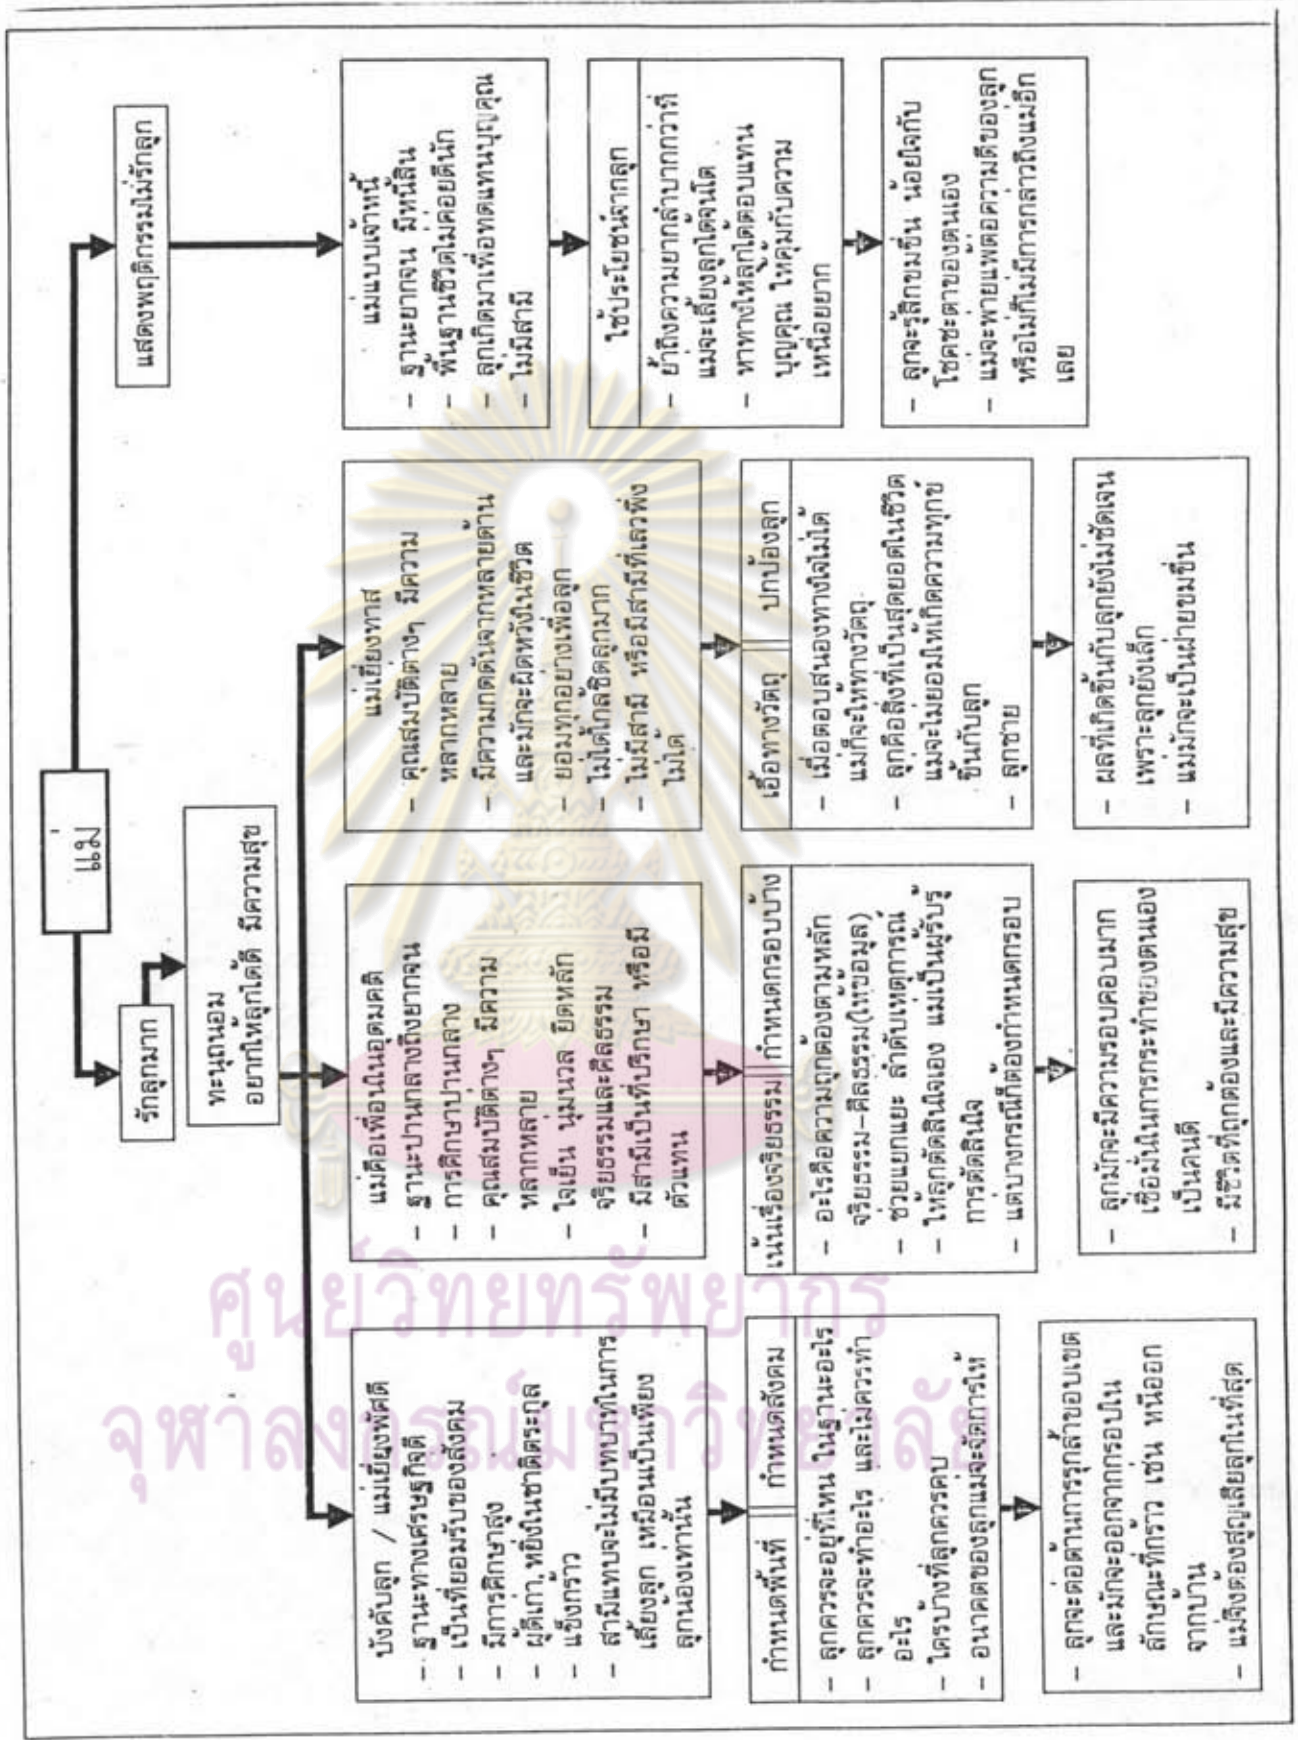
แม่

รักลูกมาก

ทะนุถนอม อยากให้ลูกได้ดี มีความสุข

แสดงพฤติกรรมไม่รักลูก

บังคับลูก / แม่เยี่ยงพัศดี
- ฐานะทางเศรษฐกิจดี
- เป็นที่ยอมรับของสังคม
- มีการศึกษาสูง
- ผู้ดีเก่า, หยิ่งในชาติตระกูล
- แข็งกร้าว
- สามีแทบจะไม่มีบทบาทในการเลี้ยงลูก เหมือนเป็นเพียงลูกน้องเท่านั้น

กำหนดพื้นที่ | กำหนดสังคม
- ลูกควรจะอยู่ที่ไหน ในฐานะอะไร
- ลูกควรจะทำอะไร และไม่ควรทำอะไร
- ใครบ้างที่ลูกควรคบ
- อนาคตของลูกแม่จะจัดการให้

- ลูกจะคอยต่อต้านการรุกล้ำขอบเขต และมักจะออกจากกรอบในลักษณะที่กร้าว เช่น หนีออกจากบ้าน
- แม่จึงต้องสูญเสียลูกในที่สุด

แม่คือเพื่อนในอุดมคติ
- ฐานะปานกลางถึงยากจน
- การศึกษาปานกลาง
- คุณสมบัติต่างๆ มีความหลากหลาย
- ใจเย็น นุ่มนวล ยึดหลักจริยธรรมและศีลธรรม
- มีสามีเป็นที่ปรึกษา หรือมีตัวแทน

เน้นเรื่องจริยธรรม | กำหนดกรอบบ้าง
- อะไรคือความถูกต้องตามหลักจริยธรรม-ศีลธรรม(ให้ข้อมูล)
- ช่วยแยกแยะ ลำดับเหตุการณ์
- ให้ลูกตัดสินใจเอง แม่เป็นผู้รับรู้การตัดสินใจ
- แต่บางกรณีต้องกำหนดกรอบ

- ลูกมักจะมีความรอบคอบมาก เชื่อมั่นในการกระทำของตนเองเป็นคนดี
- มีชีวิตที่ถูกต้องและมีความสุข

แม่เยี่ยงทาส
- คุณสมบัติต่างๆ มีความหลากหลาย
- มีความทุกข์ยากลำบากหลายด้าน และมักจะผิดหวังในชีวิต
- ยอมทุกอย่างเพื่อลูก
- ไม่ได้ใกล้ชิดลูกมาก
- ไม่มีสามี หรือมีสามีที่เลวพึ่งไม่ได้

เอื้อทางวัตถุ | ปกป้องลูก
- เมื่อตอบสนองทางใจไม่ได้ แม่ก็จะให้ทางวัตถุ
- ลูกคือสิ่งที่เป็นสุดยอดในชีวิต แม่จะไม่ยอมให้เกิดความทุกข์ขึ้นกับลูก
- ลูกชาย

- ผลที่เกิดขึ้นกับลูกยังไม่ชัดเจน เพราะลูกยังเล็ก
- แม่มักจะเป็นฝ่ายขมขื่น

แม่แบบเจ้าหนี้
- ฐานะยากจน มีหนี้สิน
- พื้นฐานชีวิตไม่ค่อยดีนัก
- ลูกเกิดมาเพื่อทดแทนบุญคุณ
- ไม่มีสามี

ใช้ประโยชน์จากลูก
- ย้ำถึงความยากลำบากกว่าที่แม่จะเลี้ยงลูกได้จนโต
- หาทางให้ลูกได้ตอบแทนบุญคุณ ให้คุ้มกับความเหนื่อยยาก

- ลูกจะรู้สึกขมขื่น น้อยใจกับโชคชะตาของตนเอง
- แม่จะพ่ายแพ้ต่อความดีของลูก หรือไม่ก็ไม่มีการกล่าวถึงแม่อีกเลย

ศูนย์วิทยทรัพยากร
จุฬาลงกรณ์มหาวิทยาลัย